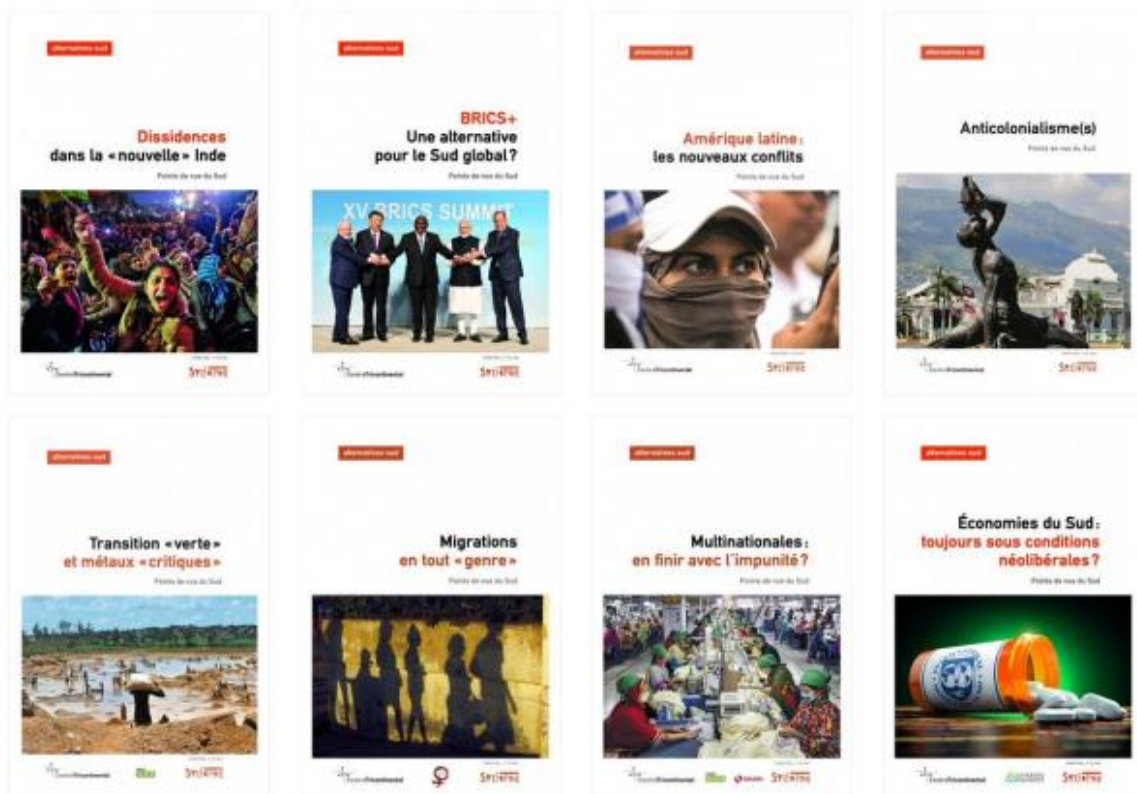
alternatives sud

Dissidences dans la «nouvelle» Inde

Points de vue du Sud

Syllepse

alternatives sud

BRICS+ Une alternative pour le Sud global?

Points de vue du Sud

XV BRICS SUMMIT

Syllepse

alternatives sud

Amérique latine: les nouveaux conflits

Points de vue du Sud

Syllepse

alternatives sud

Anticolonialisme(s)

Points de vue du Sud

Syllepse

alternatives sud

Transition «verte» et métaux «critiques»

Points de vue du Sud

Syllepse

alternatives sud

Migrations en tout «genre»

Points de vue du Sud

Syllepse

alternatives sud

Multinationales: en finir avec l'impunité?

Points de vue du Sud

Syllepse

alternatives sud

Économies du Sud: toujours sous conditions néolibérales?

Points de vue du Sud

Syllepse